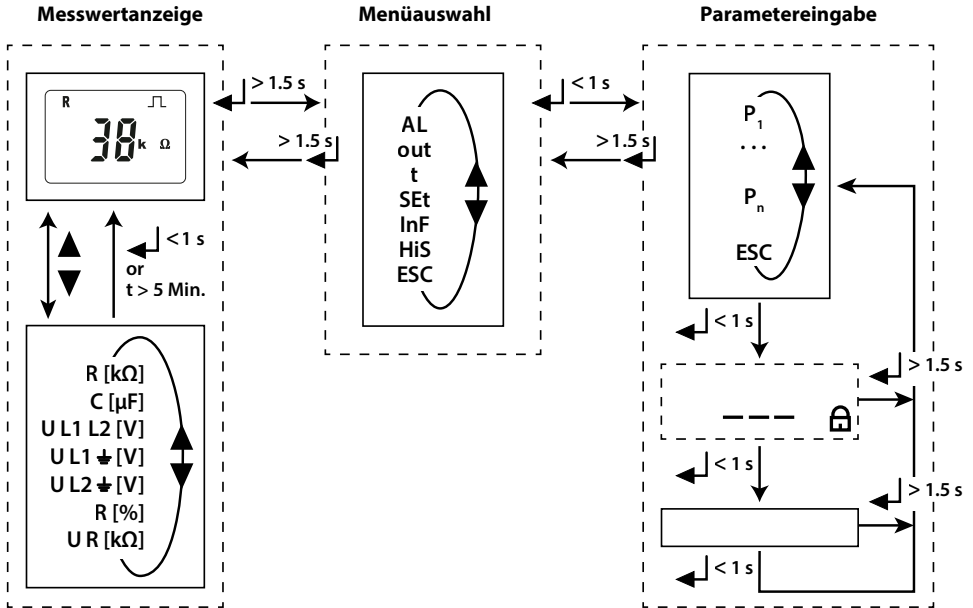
Messwertanzeige

Menüauswahl

Parametereingabe

R

38 k Ω

> 1.5 s

> 1.5 s

< 1 s

or

t > 5 Min.

R [kΩ]
C [µF]
U L1 L2 [V]
U L1 ⏚ [V]
U L2 ⏚ [V]
R [%]
U R [kΩ]

AL
out
t
SEt
InF
HiS
ESC

< 1 s

> 1.5 s

$P_1$
...
$P_n$
ESC

< 1 s

> 1.5 s

– – –

< 1 s

> 1.5 s

< 1 s